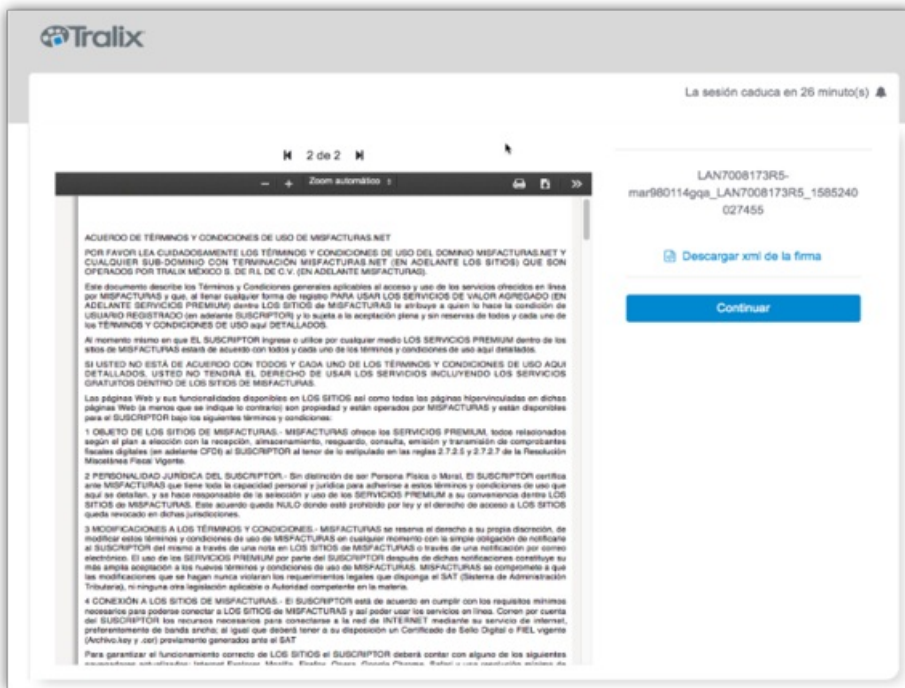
Tralix

La sesión caduca en 26 minuto(s)

2 de 2

Zoom automático

ACUERDO DE TÉRMINOS Y CONDICIONES DE USO DE MISFACTURAS.NET

POR FAVOR LEA CUIDADOSAMENTE LOS TÉRMINOS Y CONDICIONES DE USO DEL DOMINIO MISFACTURAS.NET Y CUALQUIER SUB-DOMINIO CON TERMINACIÓN MISFACTURAS.NET (EN ADELANTE LOS SITIOS) QUE SON OPERADOS POR TRALIX MÉXICO S. DE R.L DE C.V. (EN ADELANTE MISFACTURAS).

Este documento describe los Términos y Condiciones generales aplicables al acceso y uso de los servicios ofrecidos en línea por MISFACTURAS y que, al llenar cualquier forma de registro PARA USAR LOS SERVICIOS DE VALOR AGREGADO (EN ADELANTE SERVICIOS PREMIUM) dentro LOS SITIOS de MISFACTURAS le atribuye a quien lo hace la condición de USUARIO REGISTRADO (en adelante SUSCRIPTOR) y lo sujeta a la aceptación plena y sin reservas de todos y cada uno de los TÉRMINOS Y CONDICIONES DE USO aquí DETALLADOS.

Al momento mismo en que EL SUSCRIPTOR ingrese o utilice por cualquier medio LOS SERVICIOS PREMIUM dentro de los sitios de MISFACTURAS estará de acuerdo con todos y cada uno de los términos y condiciones de uso aquí detallados.

SI USTED NO ESTÁ DE ACUERDO CON TODOS Y CADA UNO DE LOS TÉRMINOS Y CONDICIONES DE USO AQUI DETALLADOS, USTED NO TENDRÁ EL DERECHO DE USAR LOS SERVICIOS INCLUYENDO LOS SERVICIOS GRATUITOS DENTRO DE LOS SITIOS DE MISFACTURAS.

Las páginas Web y sus funcionalidades disponibles en LOS SITIOS así como todas las páginas hipervinculadas en dichas páginas Web (a menos que se indique lo contrario) son propiedad y están operados por MISFACTURAS y están disponibles para el SUSCRIPTOR bajo los siguientes términos y condiciones:

1 OBJETO DE LOS SITIOS DE MISFACTURAS.- MISFACTURAS ofrece los SERVICIOS PREMIUM, todos relacionados según el plan a elección con la recepción, almacenamiento, resguardo, consulta, emisión y transmisión de comprobantes fiscales digitales (en adelante CFDI) al SUSCRIPTOR al tenor de lo estipulado en las reglas 2.7.2.5 y 2.7.2.7 de la Resolución Miscelánea Fiscal Vigente.

2 PERSONALIDAD JURÍDICA DEL SUSCRIPTOR.- Sin distinción de ser Persona Física o Moral, El SUSCRIPTOR certifica ante MISFACTURAS que tiene toda la capacidad personal y jurídica para adherirse a estos términos y condiciones de uso que aquí se detallan, y se hace responsable de la selección y uso de los SERVICIOS PREMIUM a su conveniencia dentro LOS SITIOS de MISFACTURAS. Este acuerdo queda NULO donde esté prohibido por ley y el derecho de acceso a LOS SITIOS queda revocado en dichas jurisdicciones.

3 MODIFICACIONES A LOS TÉRMINOS Y CONDICIONES.- MISFACTURAS se reserva el derecho a su propia discreción, de modificar estos términos y condiciones de uso de MISFACTURAS en cualquier momento con la simple obligación de notificarle al SUSCRIPTOR del mismo a través de una nota en LOS SITIOS de MISFACTURAS o través de una notificación por correo electrónico. El uso de los SERVICIOS PREMIUM por parte del SUSCRIPTOR después de dichas notificaciones constituye su más amplia aceptación a los nuevos términos y condiciones de uso de MISFACTURAS. MISFACTURAS se compromete a que las modificaciones que se hagan nunca violaran los requerimientos legales que disponga el SAT (Sistema de Administración Tributaria), ni ninguna otra legislación aplicable o Autoridad competente en la materia.

4 CONEXIÓN A LOS SITIOS DE MISFACTURAS.- El SUSCRIPTOR está de acuerdo en cumplir con los requisitos mínimos necesarios para poderse conectar a LOS SITIOS de MISFACTURAS y así poder usar los servicios en línea. Corren por cuenta del SUSCRIPTOR los recursos necesarios para conectarse a la red de INTERNET mediante su servicio de internet, preferentemente de banda ancha; al igual que deberá tener a su disposición un Certificado de Sello Digital o FIEL vigente (Archivo.key y .cer) previamente generados ante el SAT

Para garantizar el funcionamiento correcto de LOS SITIOS el SUSCRIPTOR deberá contar con alguno de los siguientes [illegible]

LAN7008173R5-mar980114gqa_LAN7008173R5_1585240027455

Descargar xml de la firma

Continuar